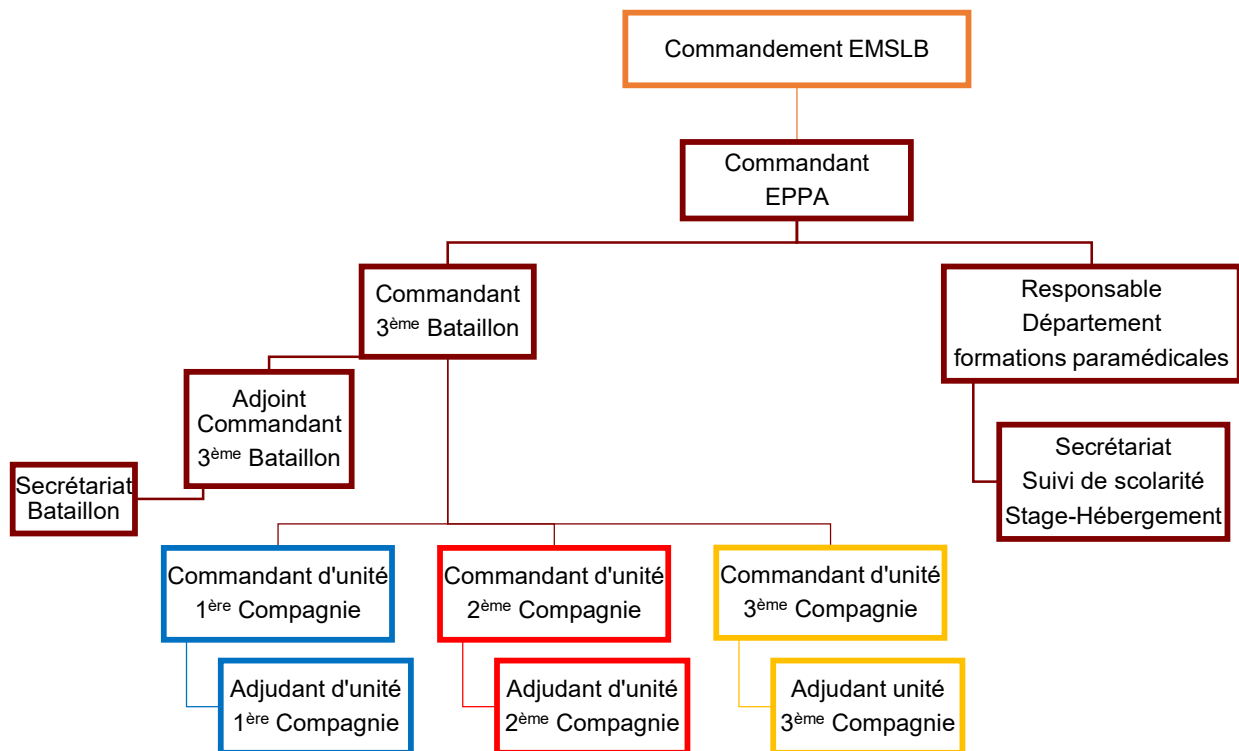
Commandement EMSLB

Commandant EPPA

Commandant 3$^{ème}$ Bataillon

Responsable Département formations paramédicales

Adjoint Commandant 3$^{ème}$ Bataillon

Secrétariat Bataillon

Secrétariat Suivi de scolarité Stage-Hébergement

Commandant d'unité 1$^{ère}$ Compagnie

Commandant d'unité 2$^{ème}$ Compagnie

Commandant d'unité 3$^{ème}$ Compagnie

Adjudant d'unité 1$^{ère}$ Compagnie

Adjudant d'unité 2$^{ème}$ Compagnie

Adjudant unité 3$^{ème}$ Compagnie